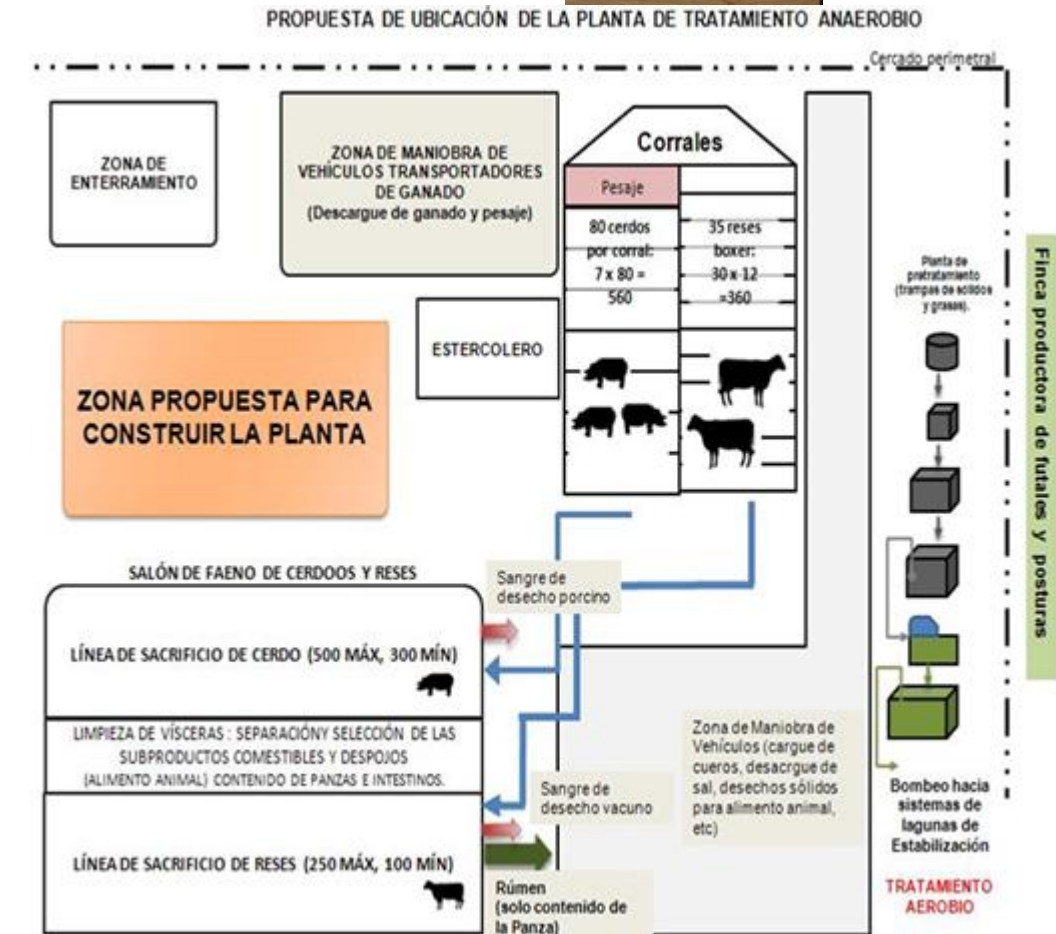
PROPUESTA DE UBICACIÓN DE LA PLANTA DE TRATAMIENTO ANAEROBIO

Cercado perimetral

ZONA DE ENTERRAMIENTO

ZONA DE MANIOBRA DE VEHÍCULOS TRANSPORTADORES DE GANADO
(Descargue de ganado y pesaje)

Corrales

Pesaje

80 cerdos por corral: 7 x 80 = 560

35 reses boxer: 30 x 12 =360

ESTERCOLERO

ZONA PROPUESTA PARA CONSTRUIR LA PLANTA

Planta de pretratamiento (trampas de sólidos y grasas).

Finca productora de futales y posturas

SALÓN DE FAENO DE CERDOOS Y RESES

Sangre de desecho porcino

LÍNEA DE SACRIFICIO DE CERDO (500 MÁX, 300 MÍN)

LIMPIEZA DE VÍSCERAS : SEPARACIÓNY SELECCIÓN DE LAS SUBPRODUCTOS COMESTIBLES Y DESPOJOS (ALIMENTO ANIMAL) CONTENIDO DE PANZAS E INTESTINOS.

Zona de Maniobra de Vehículos (cargue de cueros, desacrgue de sal, desechos sólidos para alimento animal, etc)

Sangre de desecho vacuno

Bombeo hacia sistemas de lagunas de Estabilización

LÍNEA DE SACRIFICIO DE RESES (250 MÁX, 100 MÍN)

Rúmen (solo contenido de la Panza)

TRATAMIENTO AEROBIO